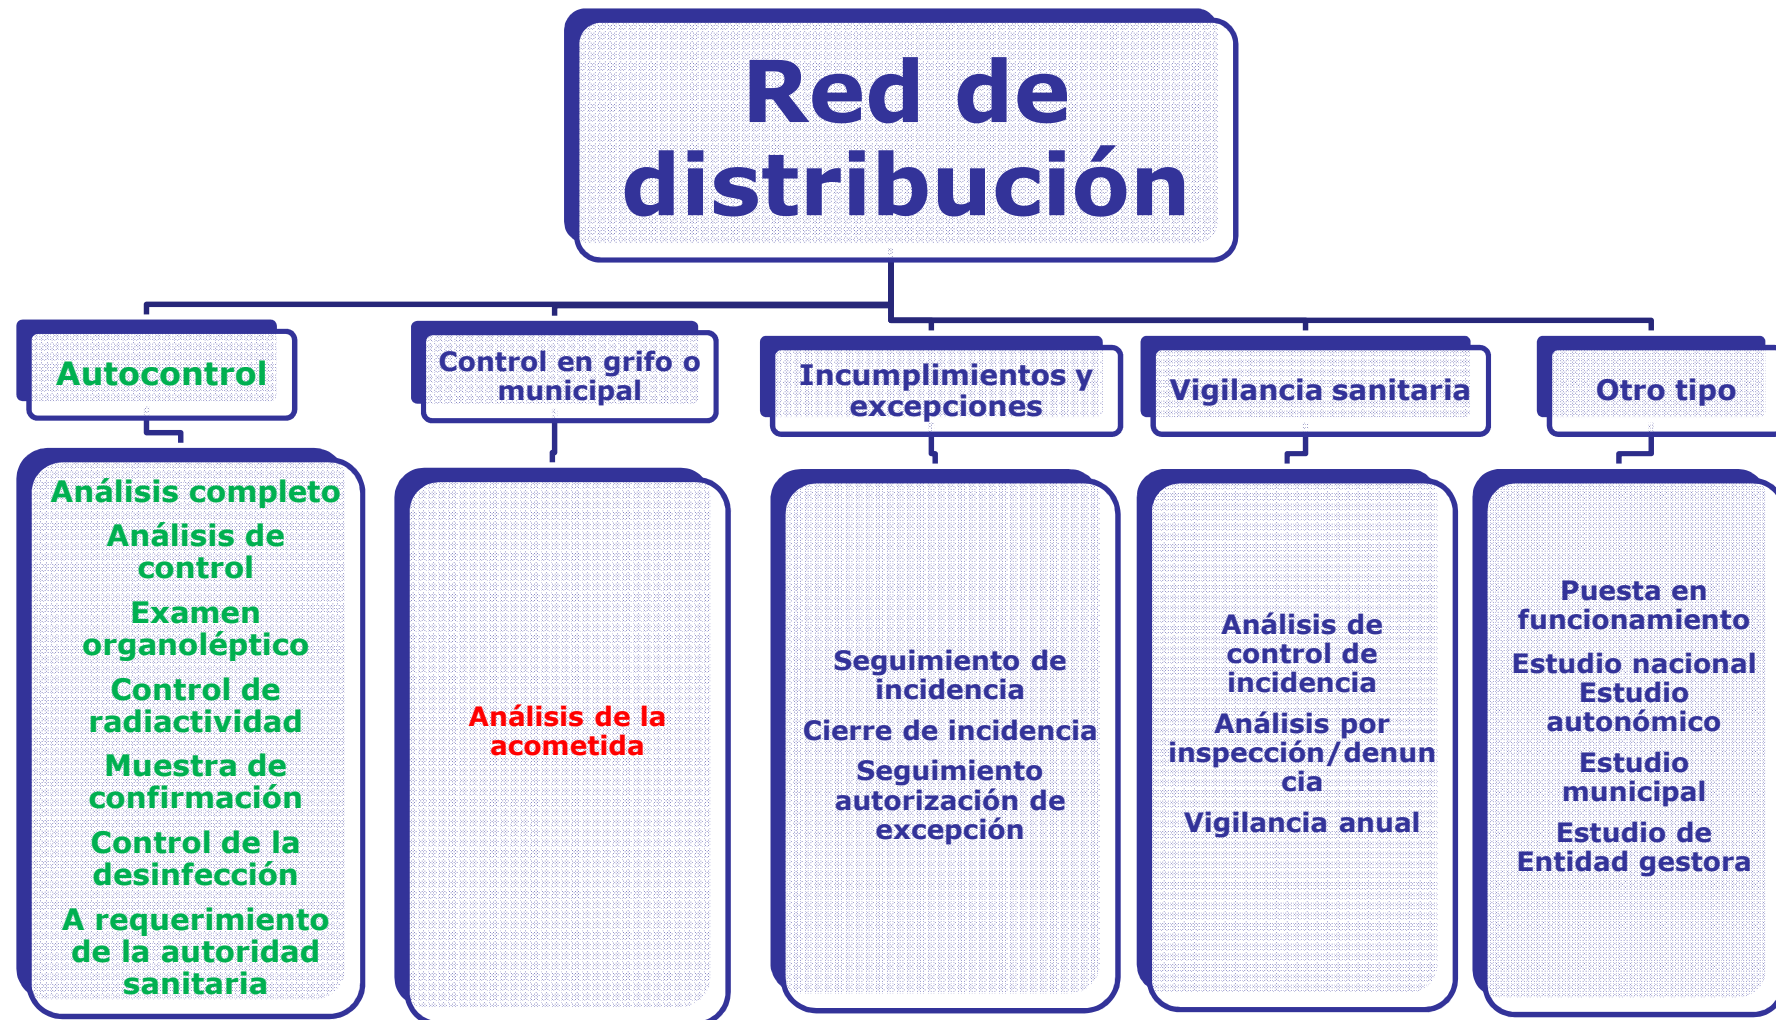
Red de distribución

Autocontrol

Análisis completo
Análisis de control
Examen organoléptico
Control de radiactividad
Muestra de confirmación
Control de la desinfección
A requerimiento de la autoridad sanitaria

Control en grifo o municipal

Análisis de la acometida

Incumplimientos y excepciones

Seguimiento de incidencia
Cierre de incidencia
Seguimiento autorización de excepción

Vigilancia sanitaria

Análisis de control de incidencia
Análisis por inspección/denuncia
Vigilancia anual

Otro tipo

Puesta en funcionamiento
Estudio nacional
Estudio autonómico
Estudio municipal
Estudio de Entidad gestora